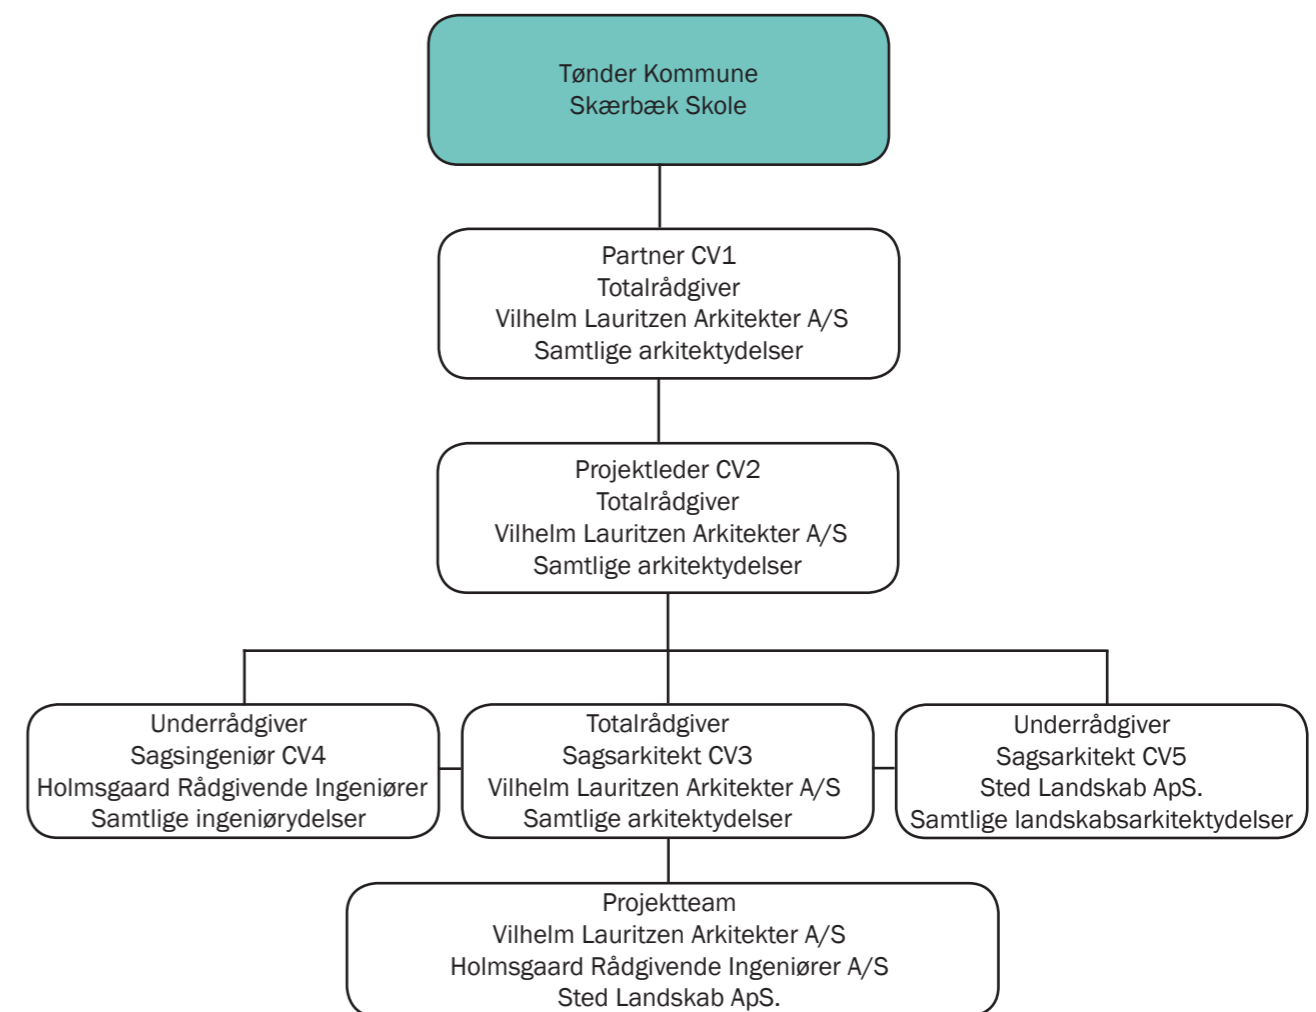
Tønder Kommune
Skærbæk Skole

Partner CV1
Totalrådgiver
Vilhelm Lauritzen Arkitekter A/S
Samtlige arkitektydelser

Projektleder CV2
Totalrådgiver
Vilhelm Lauritzen Arkitekter A/S
Samtlige arkitektydelser

Underrådgiver
Sagsingeniør CV4
Holmsgaard Rådgivende Ingeniører
Samtlige ingeniørydelser

Totalrådgiver
Sagsarkitekt CV3
Vilhelm Lauritzen Arkitekter A/S
Samtlige arkitektydelser

Underrådgiver
Sagsarkitekt CV5
Sted Landskab ApS.
Samtlige landskabsarkitektydelser

Projektteam
Vilhelm Lauritzen Arkitekter A/S
Holmsgaard Rådgivende Ingeniører A/S
Sted Landskab ApS.